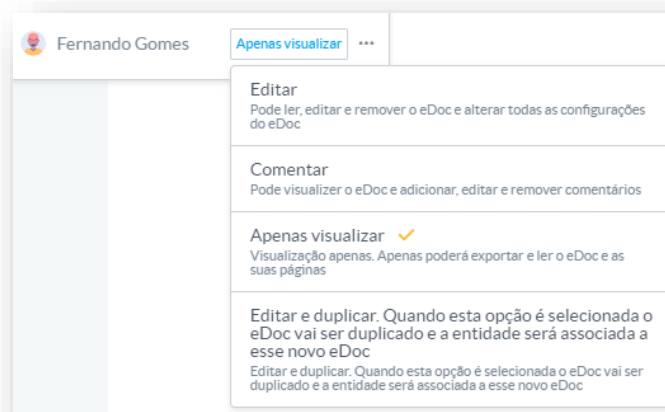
Fernando Gomes Apenas visualizar ···

Editar
Pode ler, editar e remover o eDoc e alterar todas as configurações do eDoc

Comentar
Pode visualizer o eDoc e adicionar, editar e remover comentários

Apenas visualizar
Visualização apenas. Apenas poderá exportar e ler o eDoc e as suas páginas

Editar e duplicar. Quando esta opção é selecionada o eDoc vai ser duplicado e a entidade será associada a esse novo eDoc
Editar e duplicar. Quando esta opção é selecionada o eDoc vai ser duplicado e a entidade será associada a esse novo eDoc